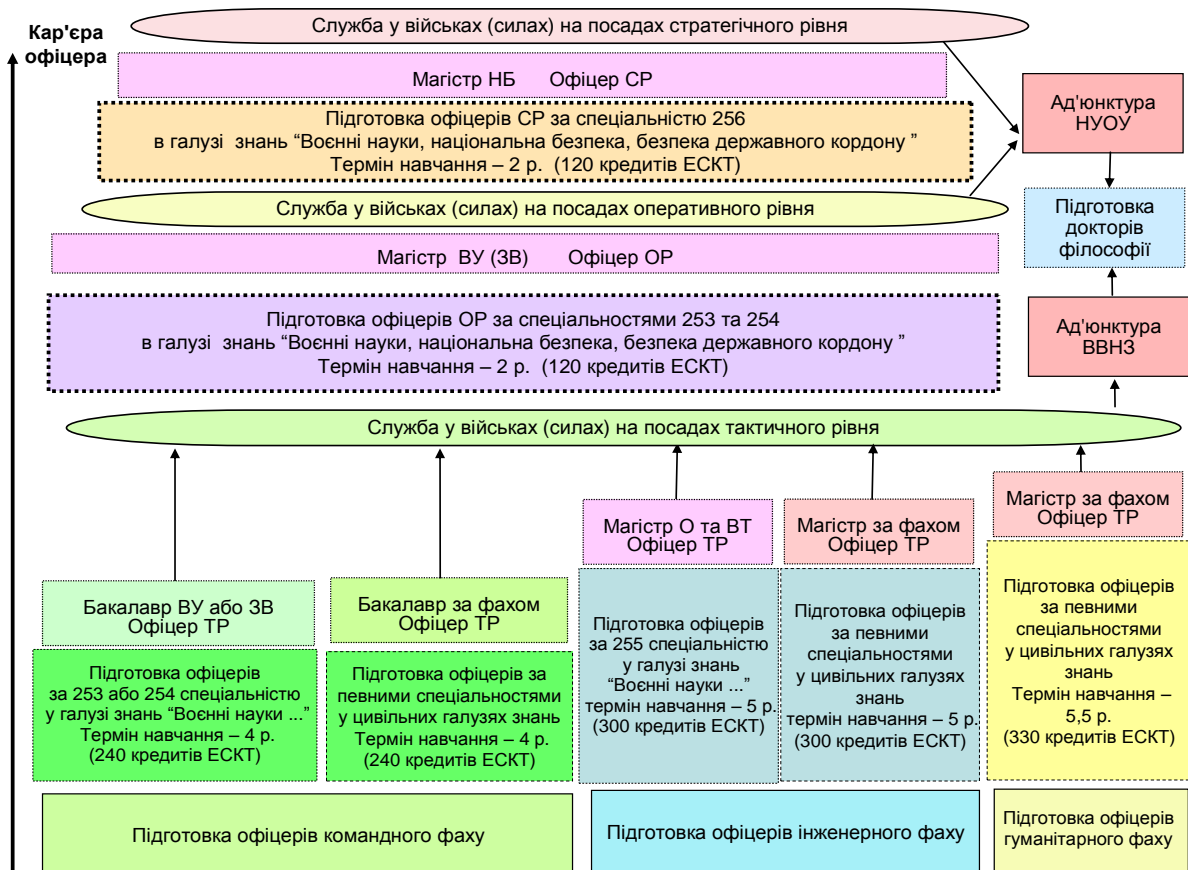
Кар'єра офіцера

Служба у військах (силах) на посадах стратегічного рівня

Магістр НБ Офіцер СР

Підготовка офіцерів СР за спеціальністю 256 в галузі знань “Воєнні науки, національна безпека, безпека державного кордону ” Термін навчання – 2 р. (120 кредитів ЕСКТ)

Служба у військах (силах) на посадах оперативного рівня

Магістр ВУ (ЗВ) Офіцер ОР

Підготовка офіцерів ОР за спеціальностями 253 та 254 в галузі знань “Воєнні науки, національна безпека, безпека державного кордону ” Термін навчання – 2 р. (120 кредитів ЕСКТ)

Ад'юнктура НУОУ

Підготовка докторів філософії

Ад'юнктура ВВНЗ

Служба у військах (силах) на посадах тактичного рівня

Магістр О та ВТ Офіцер ТР

Магістр за фахом Офіцер ТР

Магістр за фахом Офіцер ТР

Бакалавр ВУ або ЗВ Офіцер ТР

Бакалавр за фахом Офіцер ТР

Підготовка офіцерів за 253 або 254 спеціальністю у галузі знань “Воєнні науки ...” Термін навчання – 4 р. (240 кредитів ЕСКТ)

Підготовка офіцерів за певними спеціальностями у цивільних галузях знань Термін навчання – 4 р. (240 кредитів ЕСКТ)

Підготовка офіцерів за 255 спеціальністю у галузі знань “Воєнні науки ...” термін навчання – 5 р. (300 кредитів ЕСКТ)

Підготовка офіцерів за певними спеціальностями у цивільних галузях знань термін навчання – 5 р. (300 кредитів ЕСКТ)

Підготовка офіцерів за певними спеціальностями у цивільних галузях знань Термін навчання – 5,5 р. (330 кредитів ЕСКТ)

Підготовка офіцерів командного фаху

Підготовка офіцерів інженерного фаху

Підготовка офіцерів гуманітарного фаху